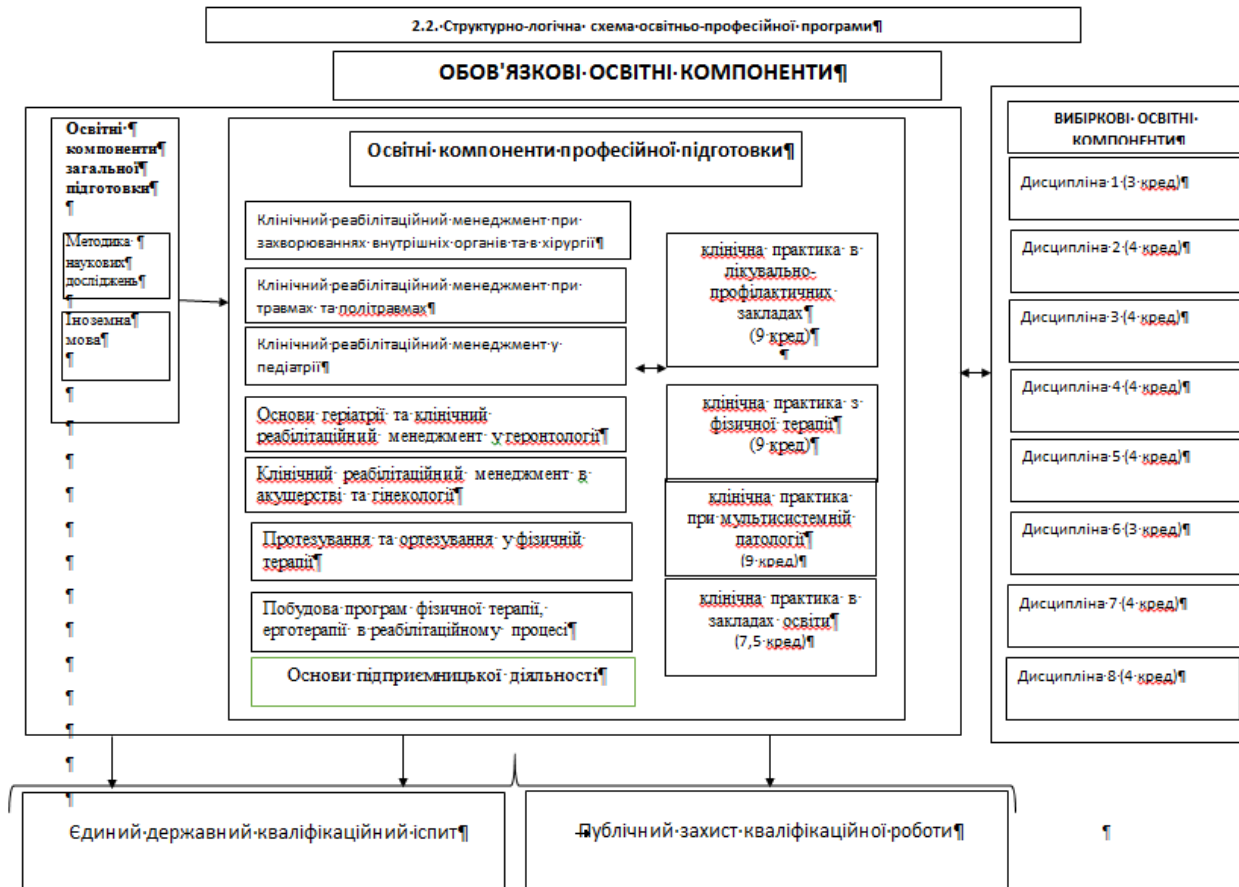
2.2.·Структурно-логічна· схема·освітньо-професійної·програми¶

ОБОВ'ЯЗКОВІ·ОСВІТНІ·КОМПОНЕНТИ¶

Освітні·¶ компоненти¶ загальної¶ підготовки¶
¶

Методика·¶ наукових¶ досліджень¶
¶

Іноземна¶ мова¶
¶

¶
¶
¶
¶
¶
¶
¶
¶
¶
¶
¶
¶
¶

Освітні·компоненти·професійної·підготовки¶

Клінічний·реабілітаційний·менеджмент·при·захворюваннях·внутрішніх·органів·та·в·хірургії¶

Клінічний·реабілітаційний·менеджмент·при·травмах·та·політравмах¶

Клінічний·реабілітаційний·менеджмент·у·педіатрії¶

Основи· геріатрії· та·клінічний· реабілітаційний· менеджмент· у·геронтології¶

Клінічний· реабілітаційний· менеджмент· в· акушерстві· та·гінекології¶

Протезування· та·ортезування· у·фізичній· терапії¶

Побудова·програм· фізичної· терапії,· ерготерапії· в·реабілітаційному· процесі¶

Основи·підприємницької·діяльності¶

клінічна· практика· в· лікувально-профілактичних· закладах·¶ (9·кред)¶
¶

клінічна· практика· з· фізичної· терапії¶ (9·кред)¶

клінічна· практика· при·мультисистемній· патології¶ (9·кред)¶

клінічна· практика· в· закладах· освіти¶ (7,5·кред)¶

ВИБІРКОВІ· ОСВІТНІ· КОМПОНЕНТИ¶

Дисципліна·1·(3·кред)¶

Дисципліна·2·(4·кред)¶

Дисципліна·3·(4·кред)¶

Дисципліна·4·(4·кред)¶

Дисципліна·5·(4·кред)¶

Дисципліна·6·(3·кред)¶

Дисципліна·7·(4·кред)¶

Дисципліна·8·(4·кред)¶

Єдиний·державний·кваліфікаційний·іспит¶

Публічний·захист·кваліфікаційної·роботи¶

¶